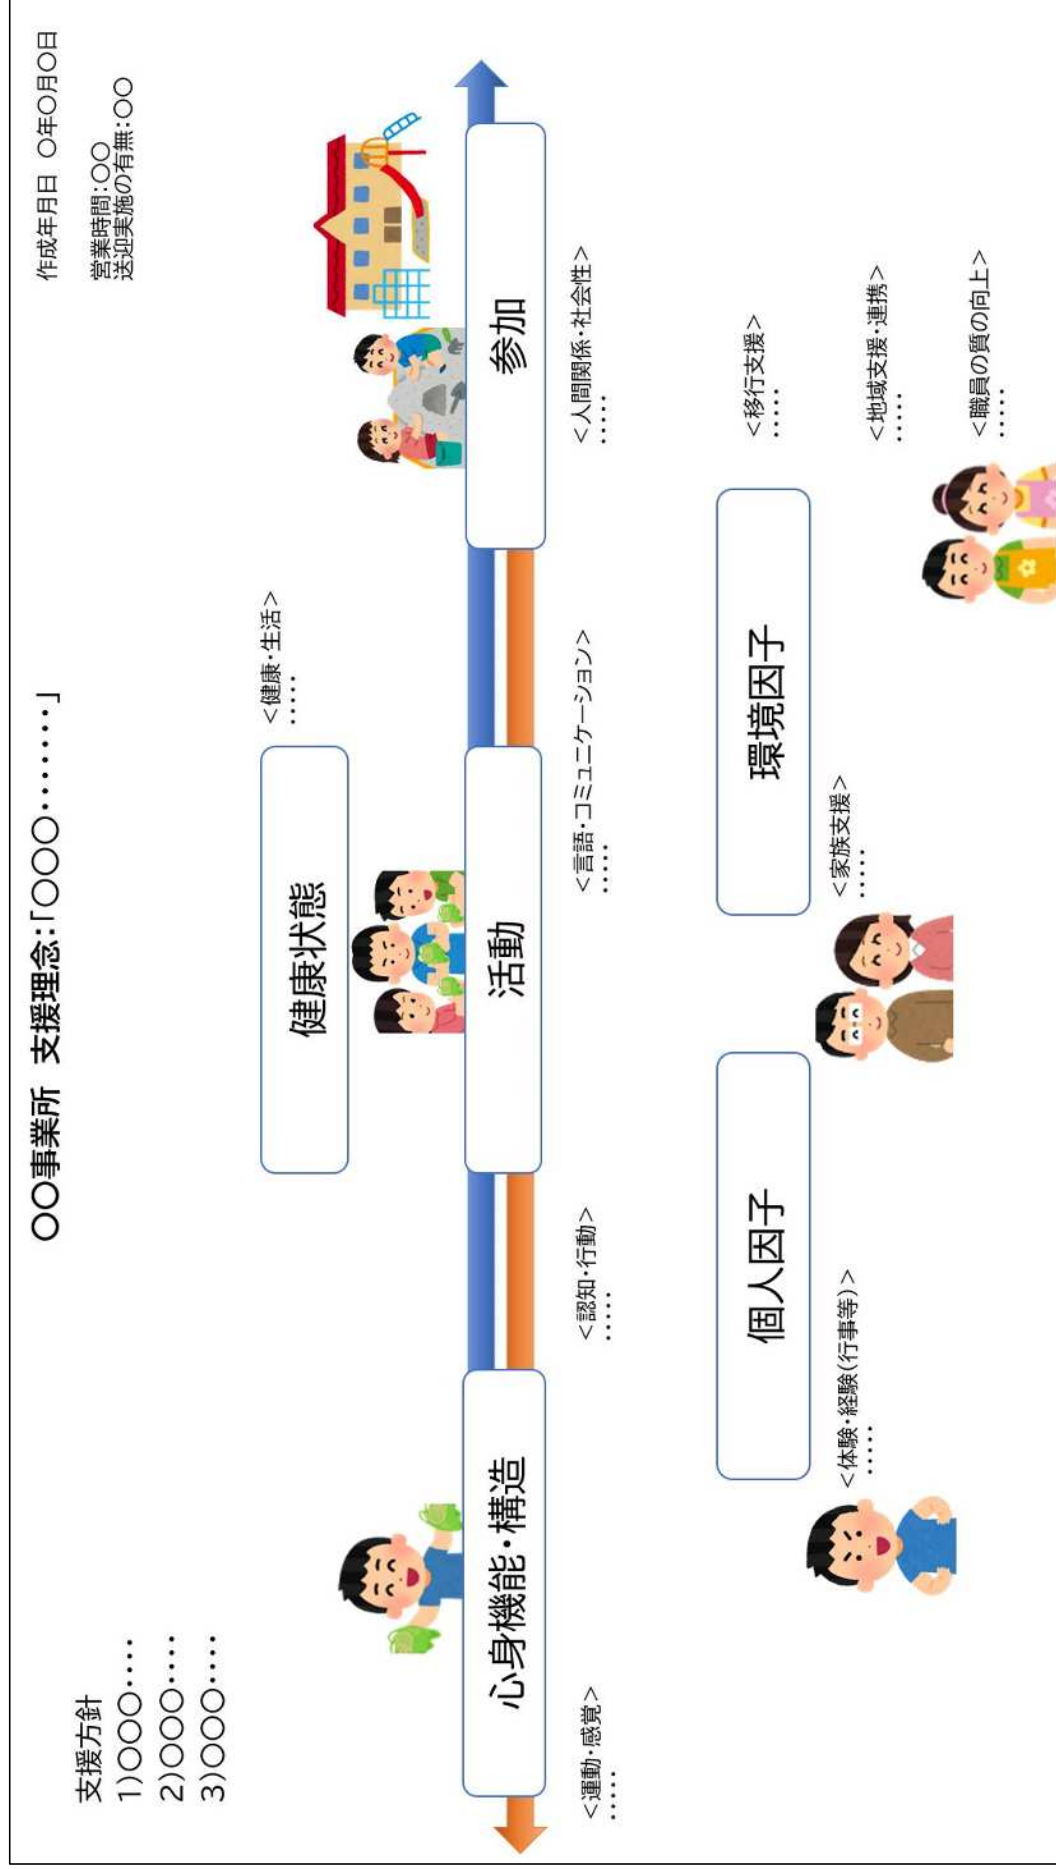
○○事業所　支援理念:「○○○・・・・・・・」

作成年月日　○年○月○日

営業時間:○○
送迎実施の有無:○○

支援方針
1)○○○・・・・
2)○○○・・・・
3)○○○・・・・

健康状態

<健康・生活>
・・・・・

心身機能・構造

活動

参加

<運動・感覚>
・・・・・

<認知・行動>
・・・・・

<言語・コミュニケーション>
・・・・・

<人間関係・社会性>
・・・・・

個人因子

環境因子

<体験・経験(行事等)>
・・・・・

<家族支援>
・・・・・

<移行支援>
・・・・・

<地域支援・連携>
・・・・・

<職員の質の向上>
・・・・・